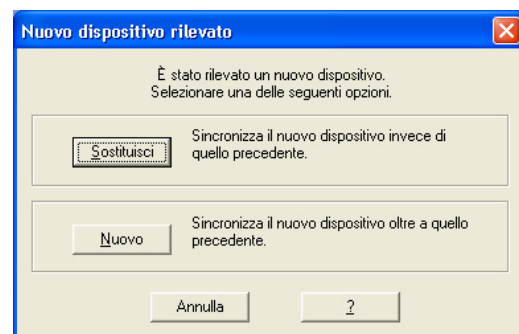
Nuovo dispositivo rilevato

È stato rilevato un nuovo dispositivo.
Selezionare una delle seguenti opzioni.

Sostituisci

Sincronizza il nuovo dispositivo invece di quello precedente.

Nuovo

Sincronizza il nuovo dispositivo oltre a quello precedente.

Annulla

?